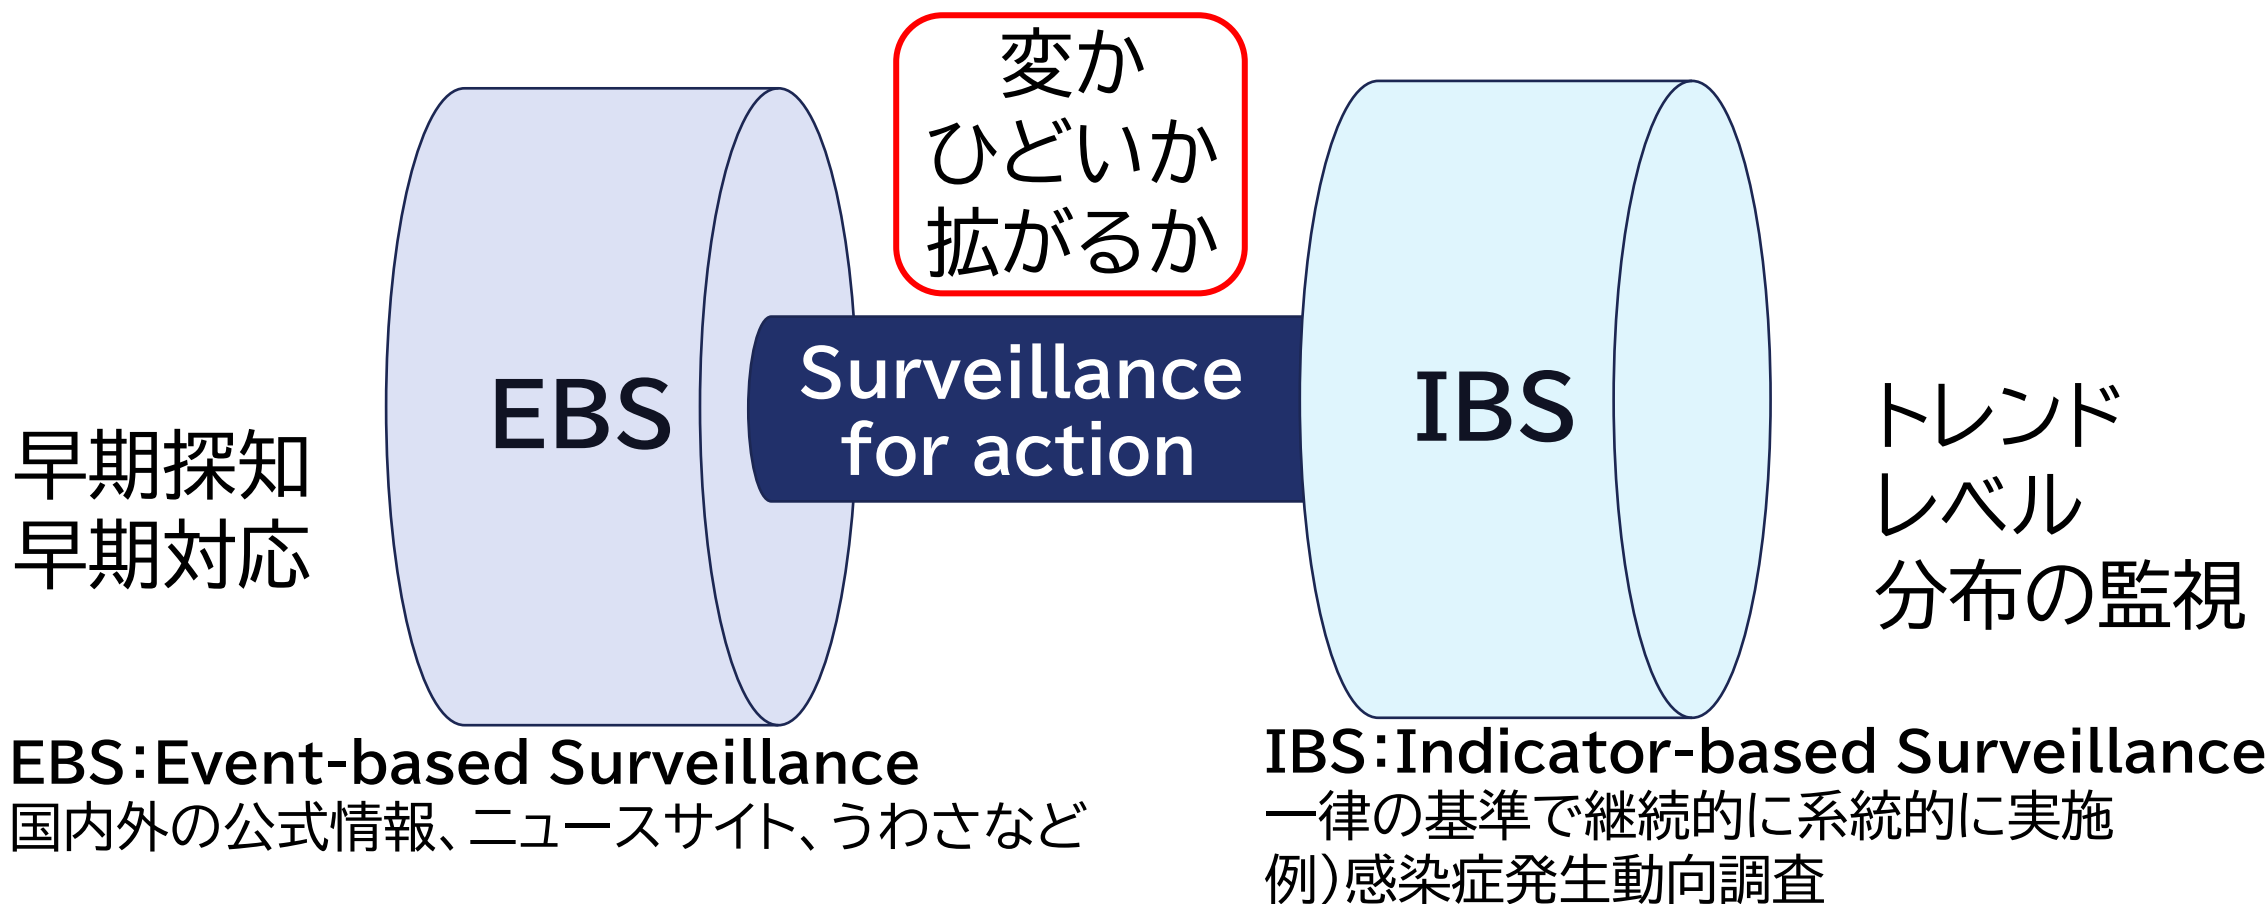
変か
ひどいか
拡がるか

早期探知
早期対応

EBS

Surveillance
for action

IBS

トレンド
レベル
分布の監視

EBS：Event-based Surveillance
国内外の公式情報、ニュースサイト、うわさなど

IBS：Indicator-based Surveillance
一律の基準で継続的に系統的に実施
例）感染症発生動向調査